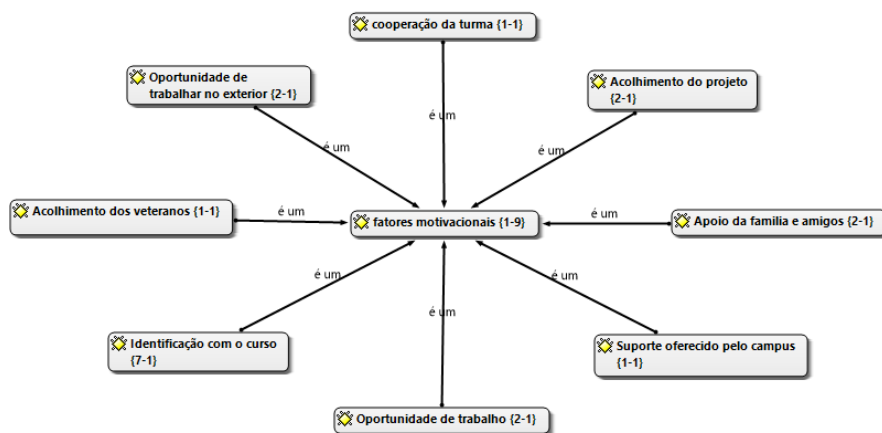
cooperação da turma {1-1}

Oportunidade de trabalhar no exterior {2-1}

Acolhimento do projeto {2-1}

é um

é um

é um

Acolhimento dos veteranos {1-1}

é um

fatores motivacionais {1-9}

é um

Apoio da familia e amigos {2-1}

é um

é um

é um

Identificação com o curso {7-1}

Suporte oferecido pelo campus {1-1}

Oportunidade de trabalho {2-1}